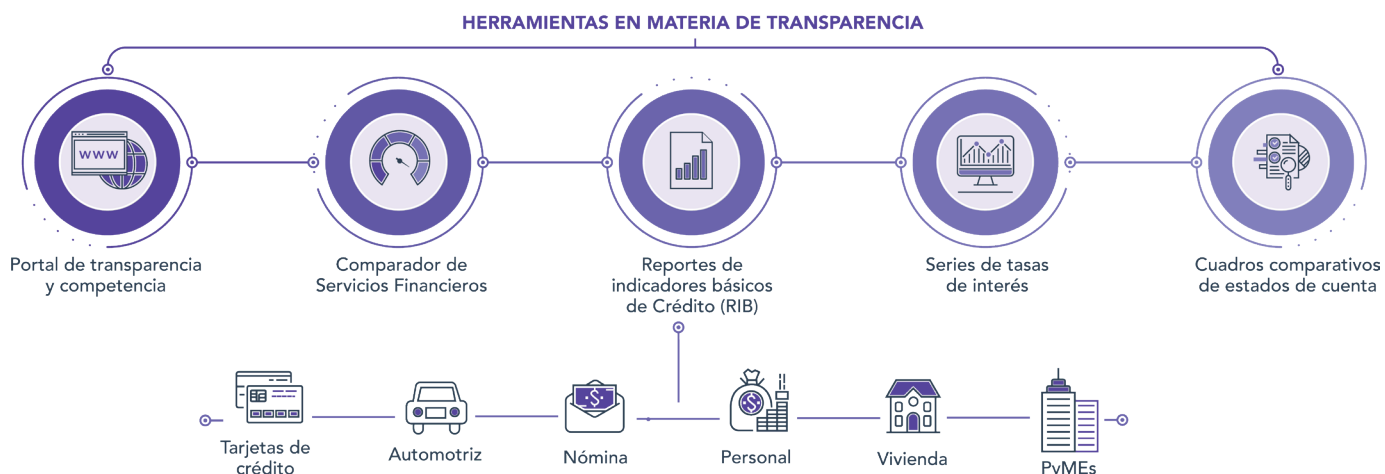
HERRAMIENTAS EN MATERIA DE TRANSPARENCIA

WWW

Portal de transparencia y competencia

Comparador de Servicios Financieros

Reportes de indicadores básicos de Crédito (RIB)

Series de tasas de interés

Cuadros comparativos de estados de cuenta

Tarjetas de crédito

Automotriz

Nómina

Personal

Vivienda

PyMEs